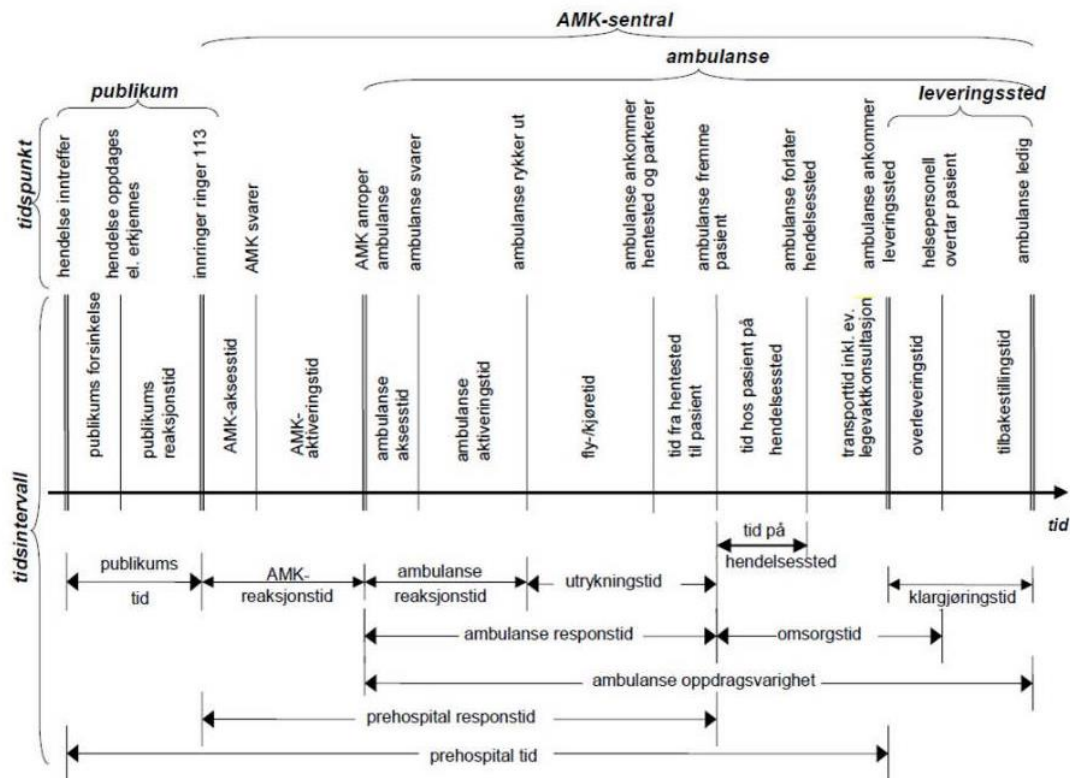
AMK-sentral

ambulanse

publikum

leveringssted

tidspunkt

hendelse inntreffer

hendelse oppdages el. erkjennes

innringer ringer 113

AMK svarer

AMK anroper ambulanse

ambulanse svarer

ambulanse rykker ut

ambulanse ankommer hentested og parkerer

ambulanse fremme pasient

ambulanse forlater hendelsessted

ambulanse ankommer leveringssted

helsepersonell overtar pasient

ambulanse ledig

tidsintervall

publikums forsinkelse

publikums reaksjonstid

AMK-aksesstid

AMK-aktiveringstid

ambulanse aksesstid

ambulanse aktiveringstid

fly-/kjøretid

tid fra hentested til pasient

tid hos pasient på hendelsessted

transporttid inkl. ev. legevaktkonsultasjon

overleveringstid

tilbakestillingstid

tid

tid på hendelsessted

publikums tid

AMK-reaksjonstid

ambulanse reaksjonstid

utrykningstid

klargjøringstid

ambulanse responstid

omsorgstid

ambulanse oppdragsvarighet

prehospital responstid

prehospital tid